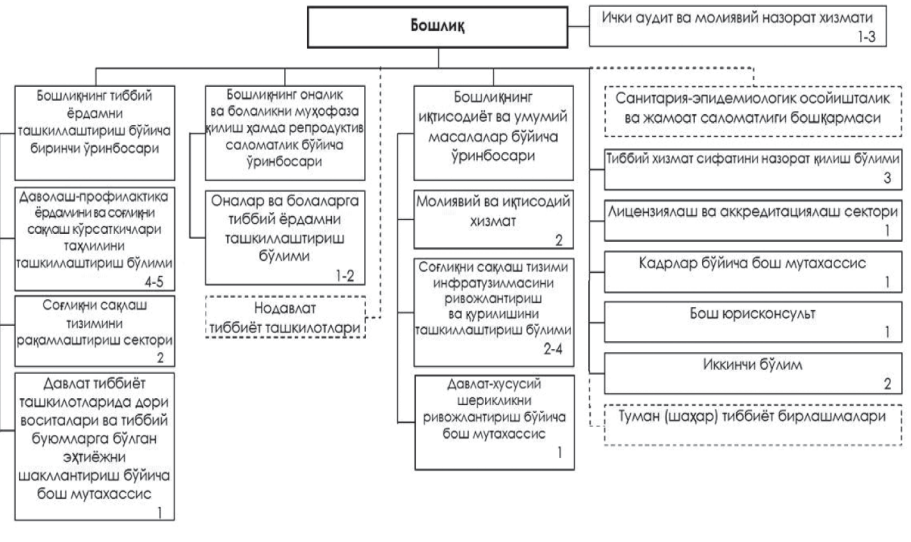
Бошлиқ

Ички аудит ва молиявий назорат хизмати
1-3

Бошлиқнинг тиббий ёрдамни ташкиллаштириш бўйича биринчи ўринбосари

Даволаш-профилактика ёрдамини ва соғлиқни сақлаш кўрсаткичлари таҳлилини ташкиллаштириш бўлими
4-5

Соғлиқни сақлаш тизимини рақамлаштириш сектори
2

Давлат тиббиёт ташкилотларида дори воситалари ва тиббий буюмларга бўлган эҳтиёжни шакллантириш бўйича бош мутахассис
1

Бошлиқнинг оналик ва болаликни муҳофаза қилиш ҳамда репродуктив саломатлик бўйича ўринбосари

Оналар ва болаларга тиббий ёрдамни ташкиллаштириш бўлими
1-2

Нодавлат тиббиёт ташкилотлари

Бошлиқнинг иқтисодиёт ва умумий масалалар бўйича ўринбосари

Молиявий ва иқтисодий хизмат
2

Соғлиқни сақлаш тизими инфратузилмасини ривожлантириш ва қурилишини ташкиллаштириш бўлими
2-4

Давлат-хусусий шерикликни ривожлантириш бўйича бош мутахассис
1

Санитария-эпидемиологик осойишталик ва жамоат саломатлиги бошқармаси

Тиббий хизмат сифатини назорат қилиш бўлими
3

Лицензиялаш ва аккредитациялаш сектори
1

Кадрлар бўйича бош мутахассис
1

Бош юрисконсульт
1

Иккинчи бўлим
2

Туман (шаҳар) тиббиёт бирлашмалари